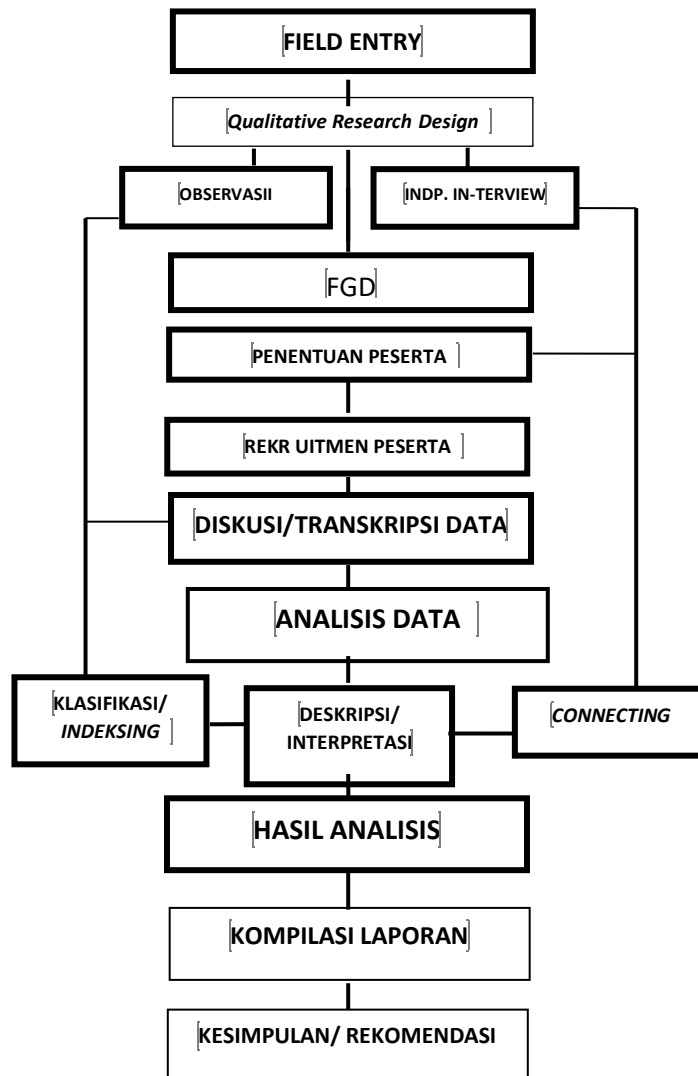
FIELD ENTRY

*Qualitative Research Design*

OBSERVASII

INDP. IN-TERVIEW

FGD

PENENTUAN PESERTA

REKR UITMEN PESERTA

DISKUSI/TRANSKRIPSI DATA

ANALISIS DATA

KLASIFIKASI/ *INDEKSING*

DESKRIPSI/ INTERPRETASI

*CONNECTING*

HASIL ANALISIS

KOMPILASI LAPORAN

KESIMPULAN/ REKOMENDASI